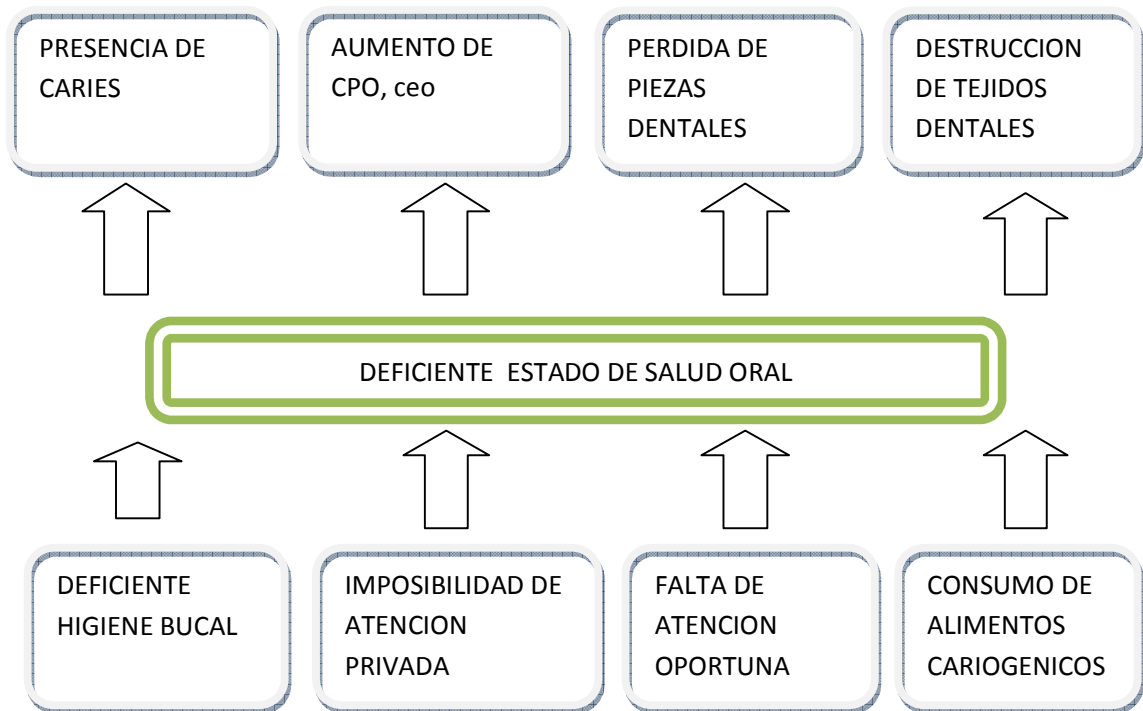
PRESENCIA DE CARIES

AUMENTO DE CPO, ceo

PERDIDA DE PIEZAS DENTALES

DESTRUCCION DE TEJIDOS DENTALES

DEFICIENTE ESTADO DE SALUD ORAL

DEFICIENTE HIGIENE BUCAL

IMPOSIBILIDAD DE ATENCION PRIVADA

FALTA DE ATENCION OPORTUNA

CONSUMO DE ALIMENTOS CARIOGENICOS